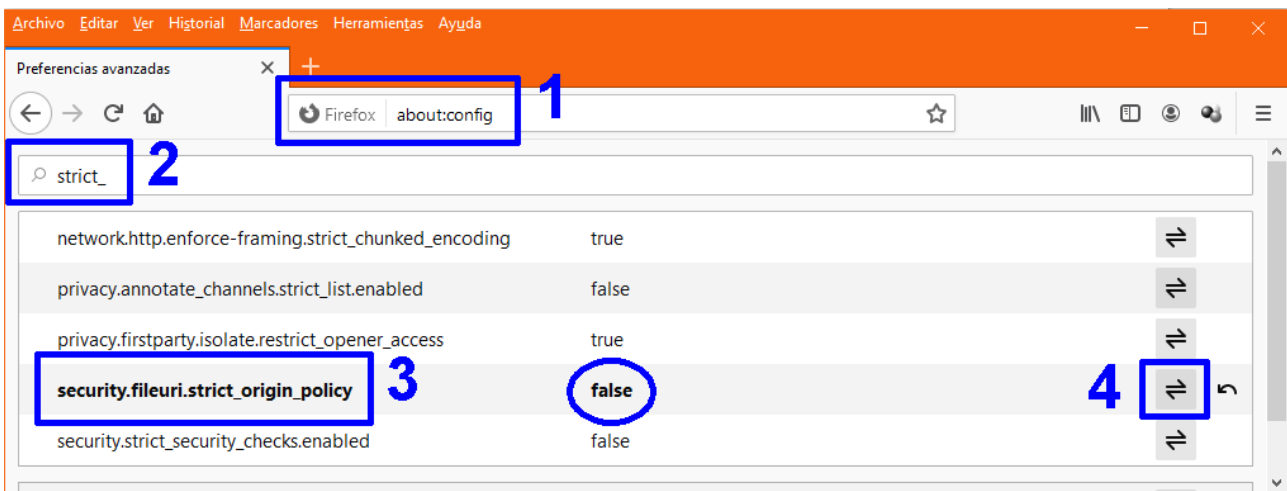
Archivo Editar Ver Historial Marcadores Herramientas Ayuda

Preferencias avanzadas

Firefox about:config

1

strict_

2

| | | |
|---|---|---|
| network.http.enforce-framing.strict_chunked_encoding | true | ⇌ |
| privacy.annotate_channels.strict_list.enabled | false | ⇌ |
| privacy.firstparty.isolate.restrict_opener_access | true | ⇌ |
| **security.fileuri.strict_origin_policy** | **false** | ⇌ |
| security.strict_security_checks.enabled | false | ⇌ |

3

4